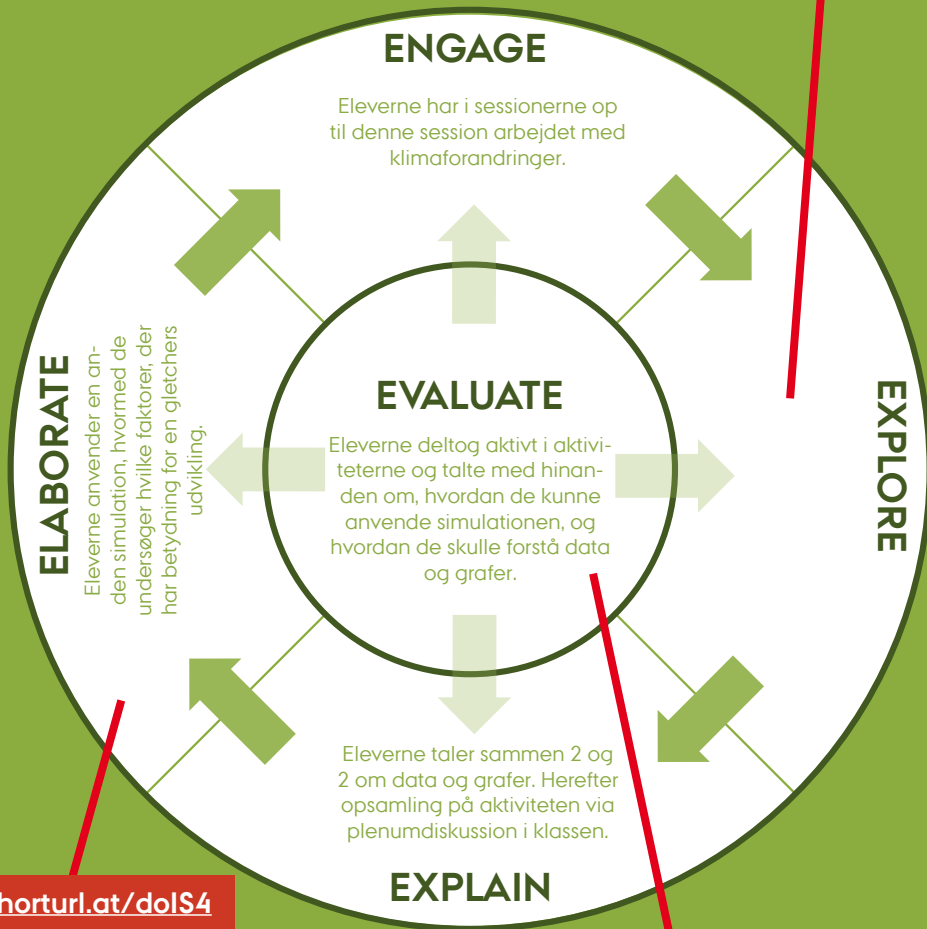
ENGAGE

Eleverne har i sessionerne op til denne session arbejdet med klimaforandringer.

EXPLORE

EVALUATE

Eleverne deltog aktivt i aktiviteterne og talte med hinanden om, hvordan de kunne anvende simulationen, og hvordan de skulle forstå data og grafer.

ELABORATE

Eleverne anvender en anden simulation, hvormed de undersøger hvilke faktorer, der har betydning for en gletchers udvikling.

Eleverne taler sammen 2 og 2 om data og grafer. Herefter opsamling på aktiviteten via plenumdiskussion i klassen.

EXPLAIN

horturl.at/dolS4